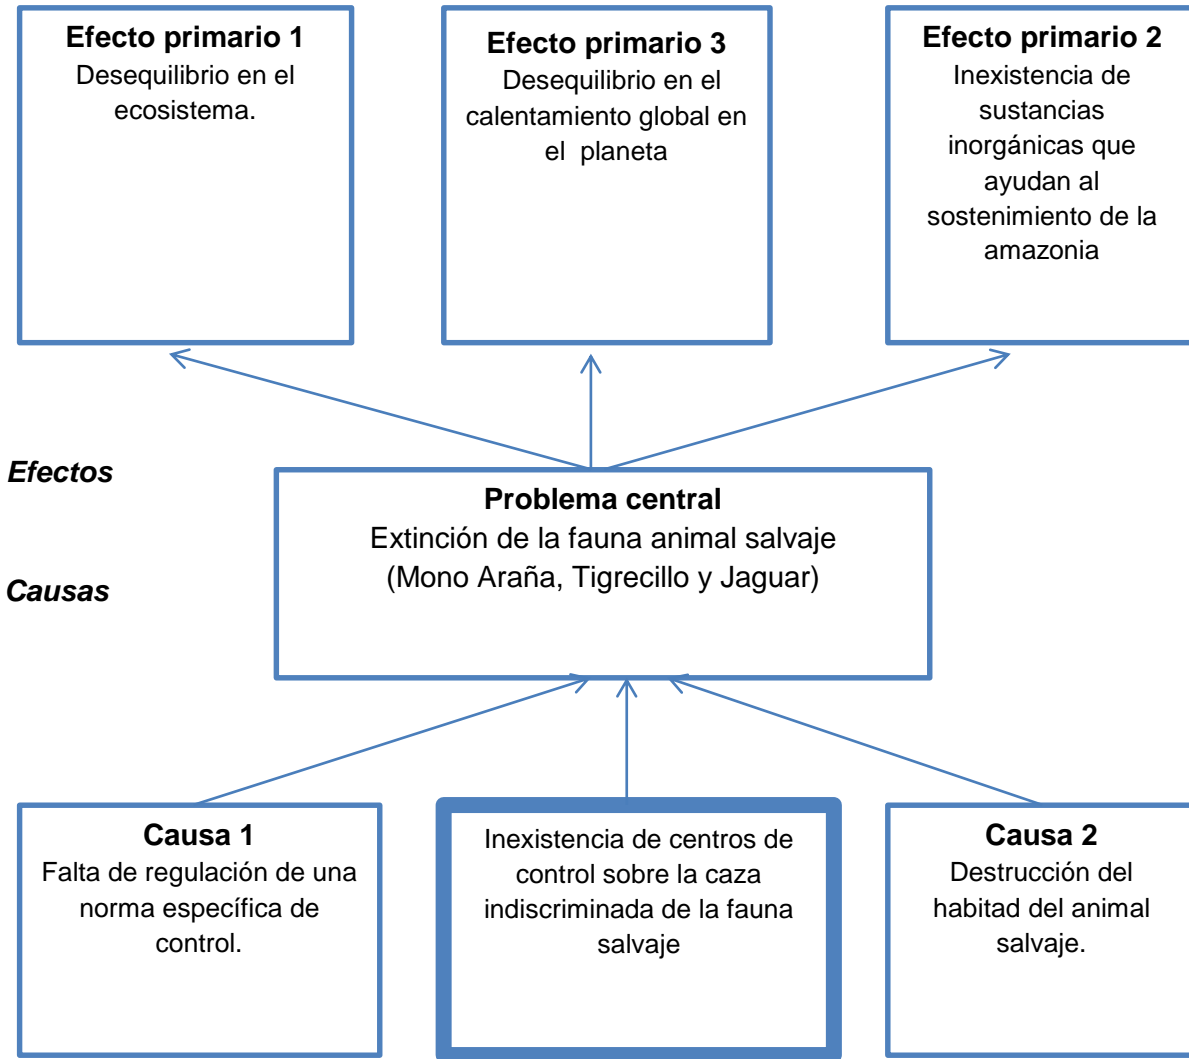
**Efecto primario 1**
Desequilibrio en el ecosistema.

**Efecto primario 3**
Desequilibrio en el calentamiento global en el planeta

**Efecto primario 2**
Inexistencia de sustancias inorgánicas que ayudan al sostenimiento de la amazonia

*Efectos*

**Problema central**
Extinción de la fauna animal salvaje (Mono Araña, Tigrecillo y Jaguar)

*Causas*

**Causa 1**
Falta de regulación de una norma específica de control.

Inexistencia de centros de control sobre la caza indiscriminada de la fauna salvaje

**Causa 2**
Destrucción del habitat del animal salvaje.